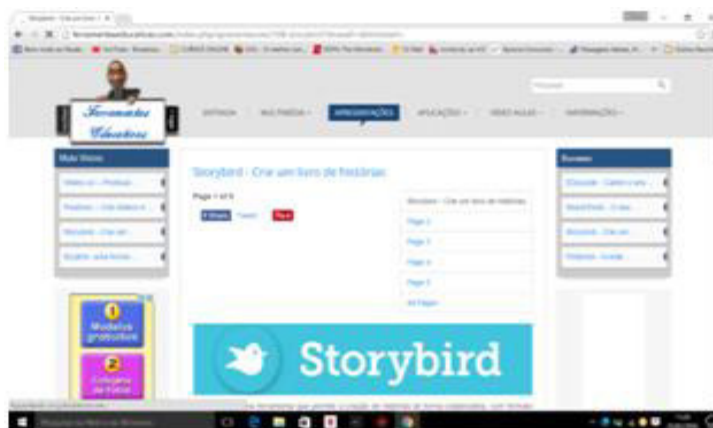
Ferramentas Educativas

ENTRADA
MULTIMÉDIA
APRESENTAÇÕES
APLICAÇÕES
VÍDEO AULAS
INFORMAÇÕES

Mais Vistos

Storybird - Criar um livro de histórias

Page 1 of 6

Share
Tweet
Pin it

Storybird - Criar um livro de histórias
Page 2
Page 3
Page 4
Page 5
All Pages

Recentes

Modelos gratuitos

Storybird